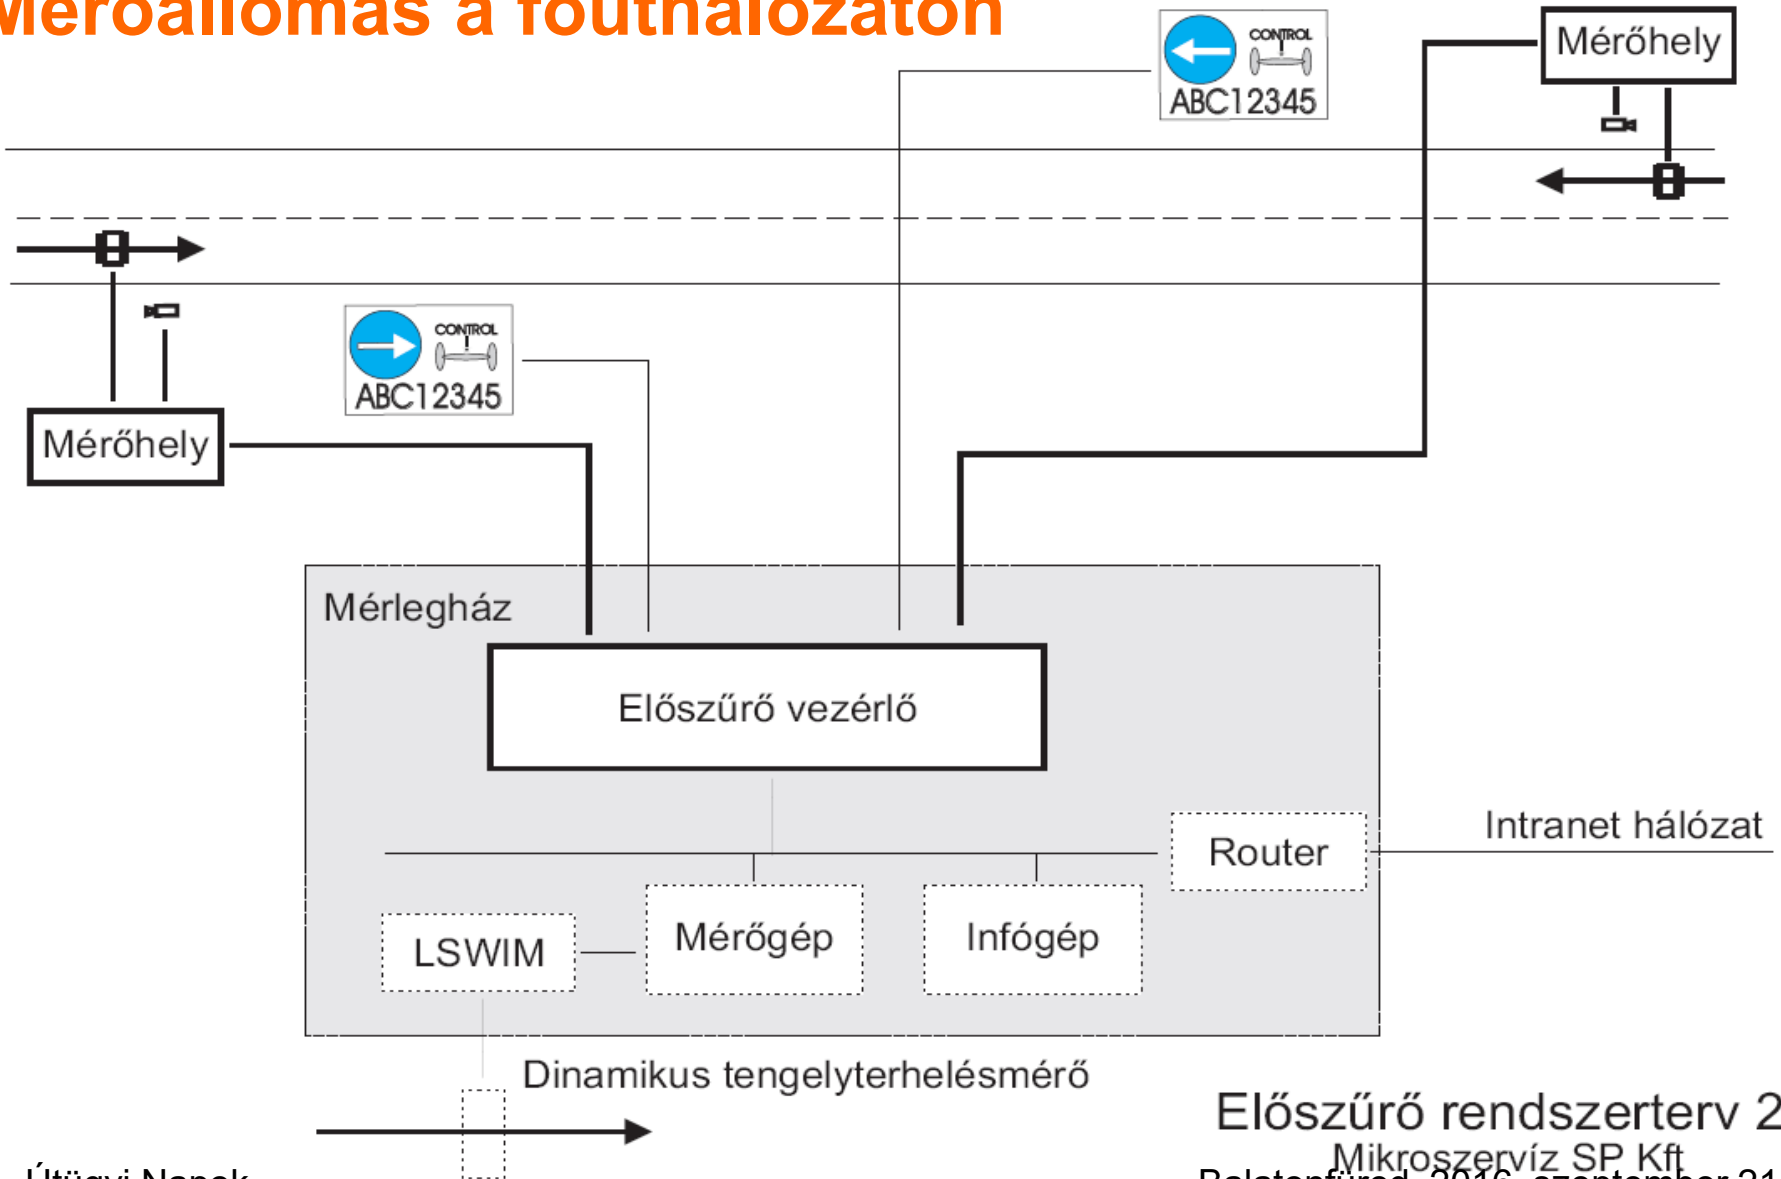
Mérőállomás a főúthálózaton

CONTROL
ABC12345

Mérőhely

Mérőhely

CONTROL
ABC12345

Mérlegház

Előszűrő vezérlő

Router

Intranet hálózat

LSWIM

Mérőgép

Infógép

Dinamikus tengelyterhelésmérő

Előszűrő rendszerterv 2

Mikroszervíz SP Kft

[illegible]útügyi Napok

Balatonfüred, 2016. szeptember 21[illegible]